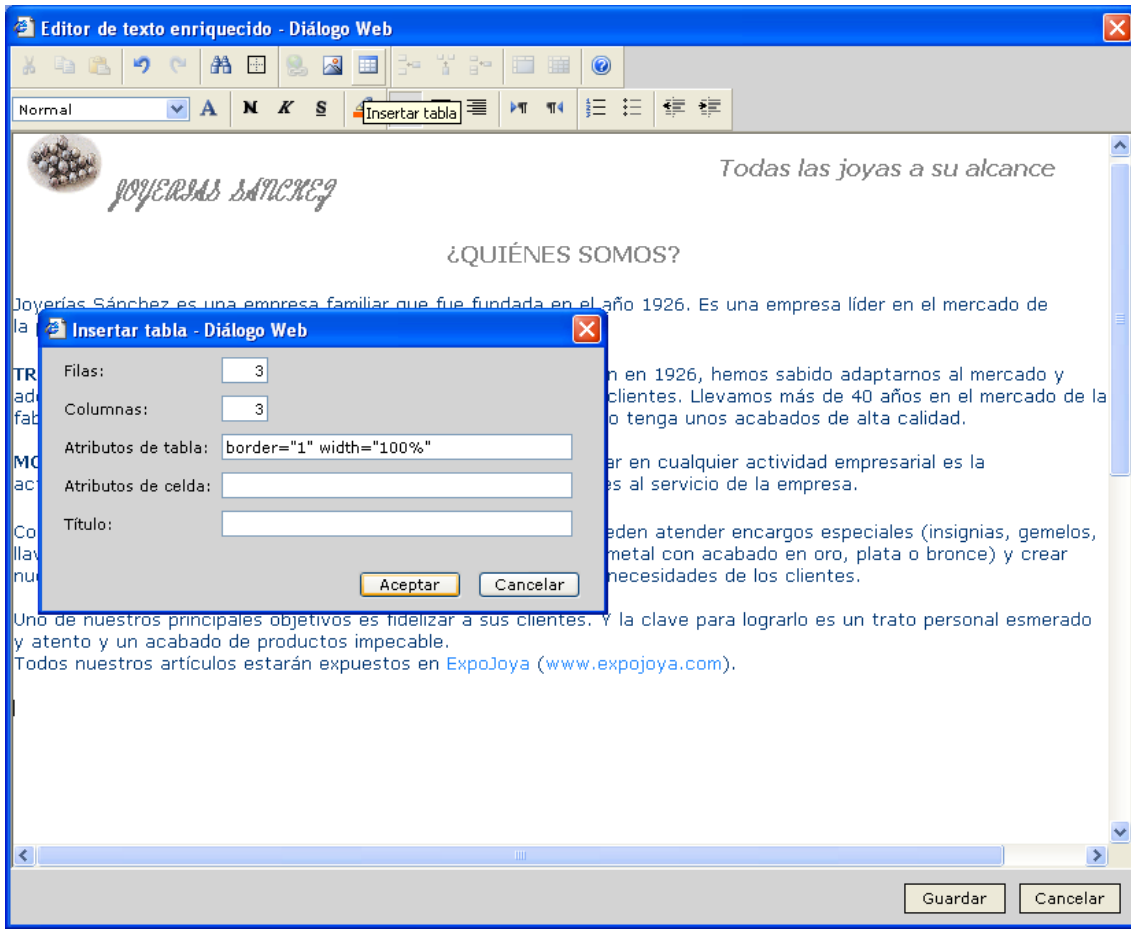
Editor de texto enriquecido - Diálogo Web

Normal

N K S

Insertar tabla

JOYERÍAS SÁNCHEZ

Todas las joyas a su alcance

¿QUIÉNES SOMOS?

Joyerías Sánchez es una empresa familiar que fue fundada en el año 1926. Es una empresa líder en el mercado de la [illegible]

TR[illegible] n en 1926, hemos sabido adaptarnos al mercado y ad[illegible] clientes. Llevamos más de 40 años en el mercado de la fab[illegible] o tenga unos acabados de alta calidad.

MO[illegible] ar en cualquier actividad empresarial es la act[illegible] es al servicio de la empresa.

Co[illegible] eden atender encargos especiales (insignias, gemelos, llav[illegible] metal con acabado en oro, plata o bronce) y crear nu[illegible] necesidades de los clientes.

Uno de nuestros principales objetivos es fidelizar a sus clientes. Y la clave para lograrlo es un trato personal esmerado y atento y un acabado de productos impecable.
Todos nuestros artículos estarán expuestos en ExpoJoya (www.expojoya.com).

Insertar tabla - Diálogo Web

Filas: 3

Columnas: 3

Atributos de tabla: border="1" width="100%"

Atributos de celda:

Título:

Aceptar Cancelar

Guardar Cancelar